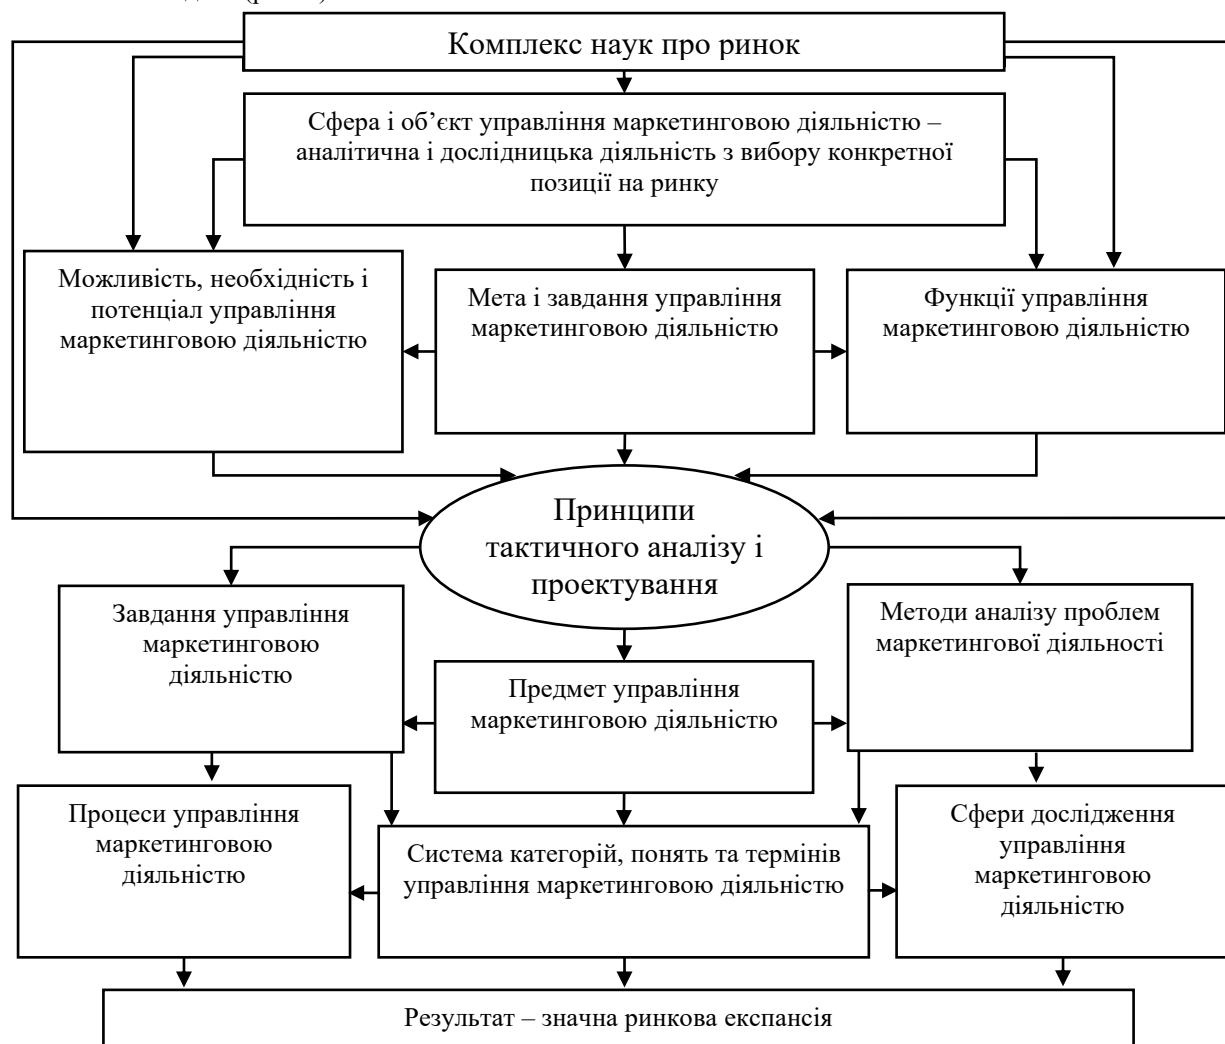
Комплекс наук про ринок

Сфера і об’єкт управління маркетинговою діяльністю – аналітична і дослідницька діяльність з вибору конкретної позиції на ринку

Можливість, необхідність і потенціал управління маркетинговою діяльністю

Мета і завдання управління маркетинговою діяльністю

Функції управління маркетинговою діяльністю

Принципи тактичного аналізу і проектування

Завдання управління маркетинговою діяльністю

Методи аналізу проблем маркетингової діяльності

Предмет управління маркетинговою діяльністю

Процеси управління маркетинговою діяльністю

Система категорій, понять та термінів управління маркетинговою діяльністю

Сфери дослідження управління маркетинговою діяльністю

Результат – значна ринкова експансія